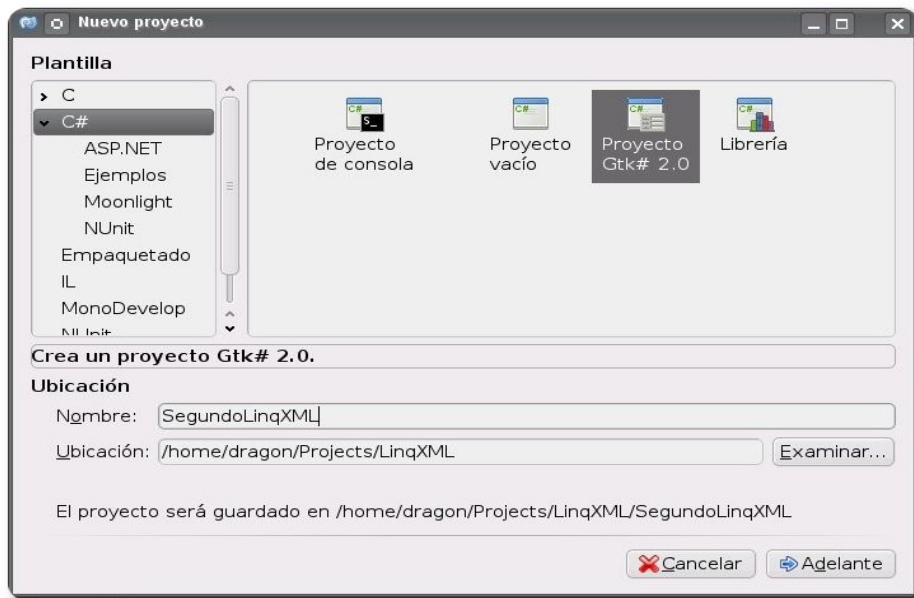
Nuevo proyecto

Plantilla

C
C#
ASP.NET
Ejemplos
Moonlight
NUnit
Empaquetado
IL
MonoDevelop
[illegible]

C#
Proyecto de consola
C#
Proyecto vacío
C#
Proyecto Gtk# 2.0
C#
Librería

Crea un proyecto Gtk# 2.0.

Ubicación

Nombre: SegundoLinqXML

Ubicación: /home/dragon/Projects/LinqXML
Examinar...

El proyecto será guardado en /home/dragon/Projects/LinqXML/SegundoLinqXML

Cancelar
Adelante